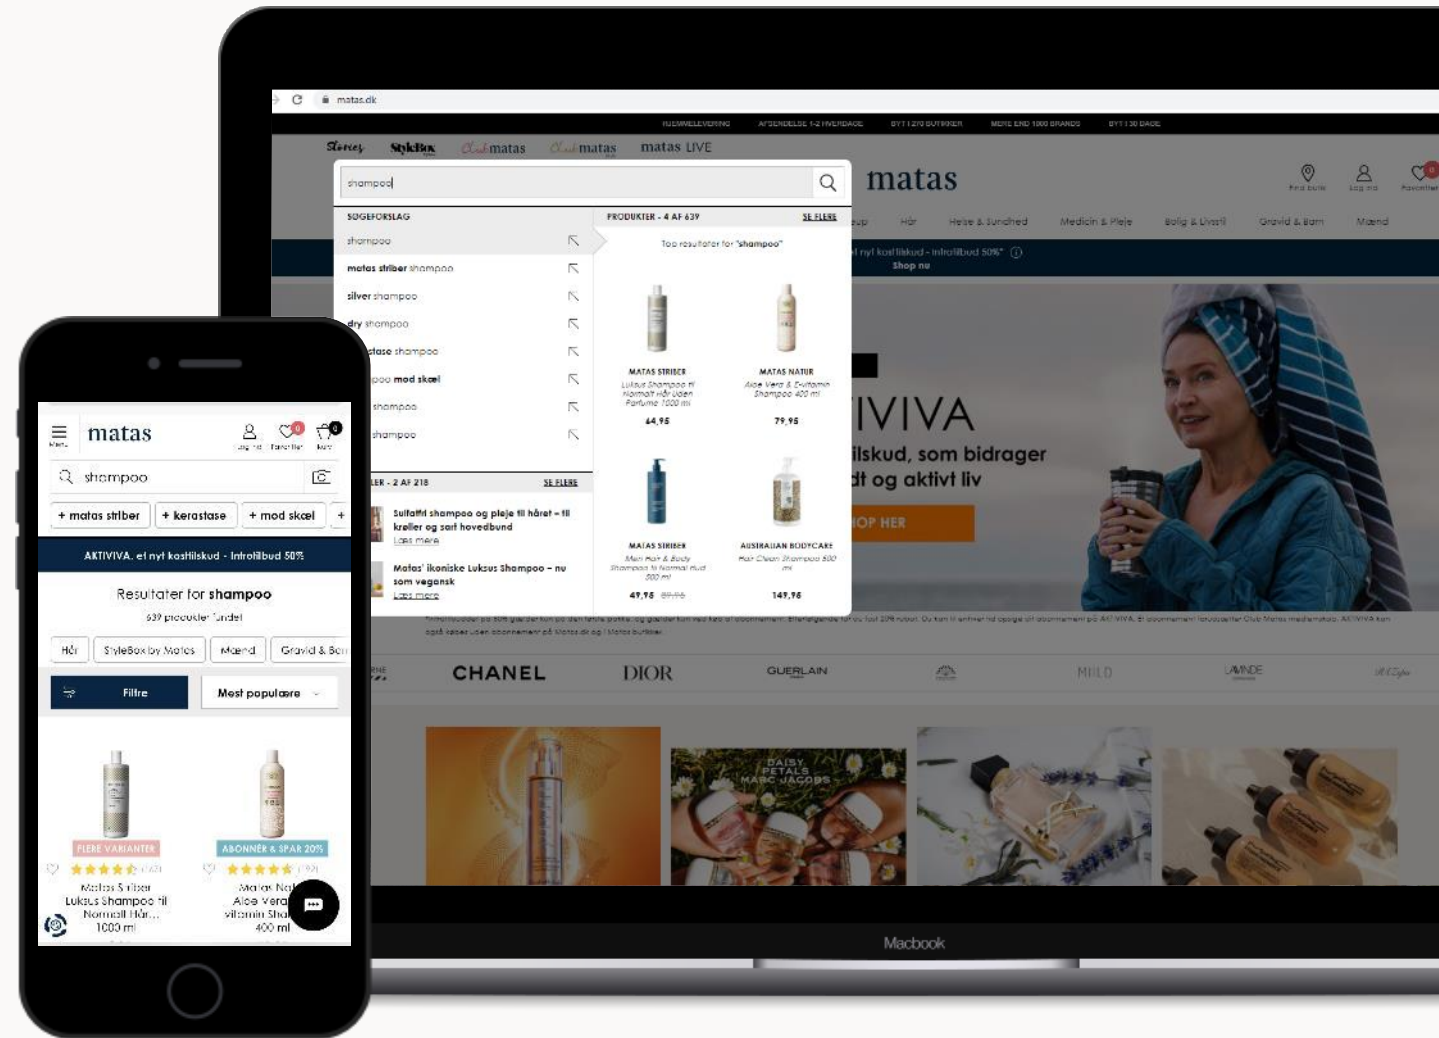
matas.dk

HJEMMELEVERING   AFSENDELSE 1-2 HVERDAGE   BYT I 270 BUTIKKER   MERE END 1000 BRANDS   BYT I 30 DAGE

Stories   StyleBox   Club matas   Club matas   matas LIVE

shampoo

matas

Find butik   Log ind   Favoritter

SØGEFORSLAG

shampoo
matas striber shampoo
silver shampoo
dry shampoo
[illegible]stase shampoo
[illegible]poo mod skæl
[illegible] shampoo
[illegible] shampoo

PRODUKTER - 4 AF 639   SE FLERE

Top resultater for "shampoo"

MATAS STRIBER
Luksus Shampoo til Normalt Hår Uden Parfume 1000 ml
64,95

MATAS NATUR
Aloe Vera & E-vitamin Shampoo 400 ml
79,95

MATAS STRIBER
Men Hair & Body Shampoo til Normal Hud 500 ml
47,95 59,95

AUSTRALIAN BODYCARE
Hair Clean Shampoo 500 ml
149,95

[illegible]LER - 2 AF 218   SE FLERE

Sulfatfri shampoo og pleje til håret - til krøller og sart hovedbund
Læs mere

Matas' ikoniske Luksus Shampoo - nu som vegansk
Læs mere

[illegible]up   Hår   Helse & Sundhed   Medicin & Pleje   Bolig & Livsstil   Gravid & Børn   Mænd

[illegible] nyt kosttilskud - Introtilbud 50%*
Shop nu

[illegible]IVIVA
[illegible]ilskud, som bidrager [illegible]dt og aktivt liv
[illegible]OP HER

CHANEL   DIOR   GUERLAIN   MILD   LAVINDE

DAISY PETALS MARC JACOBS

Macbook

matas
Menu   Log ind   Favoritter   Kurv

shampoo

+ matas striber   + kerastase   + mod skæl   +

AKTIVIVA, et nyt kosttilskud - Introtilbud 50%

Resultater for shampoo
639 produkter fundet

Hår   StyleBox by Matas   Mænd   Gravid & Børn

Filtre   Mest populære

FLERE VARIANTER
Matas Striber Luksus Shampoo til Normalt Hår... 1000 ml

ABONNÉR & SPAR 20%
Matas Na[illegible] Aloe Vera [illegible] vitamin Sha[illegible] 400 ml